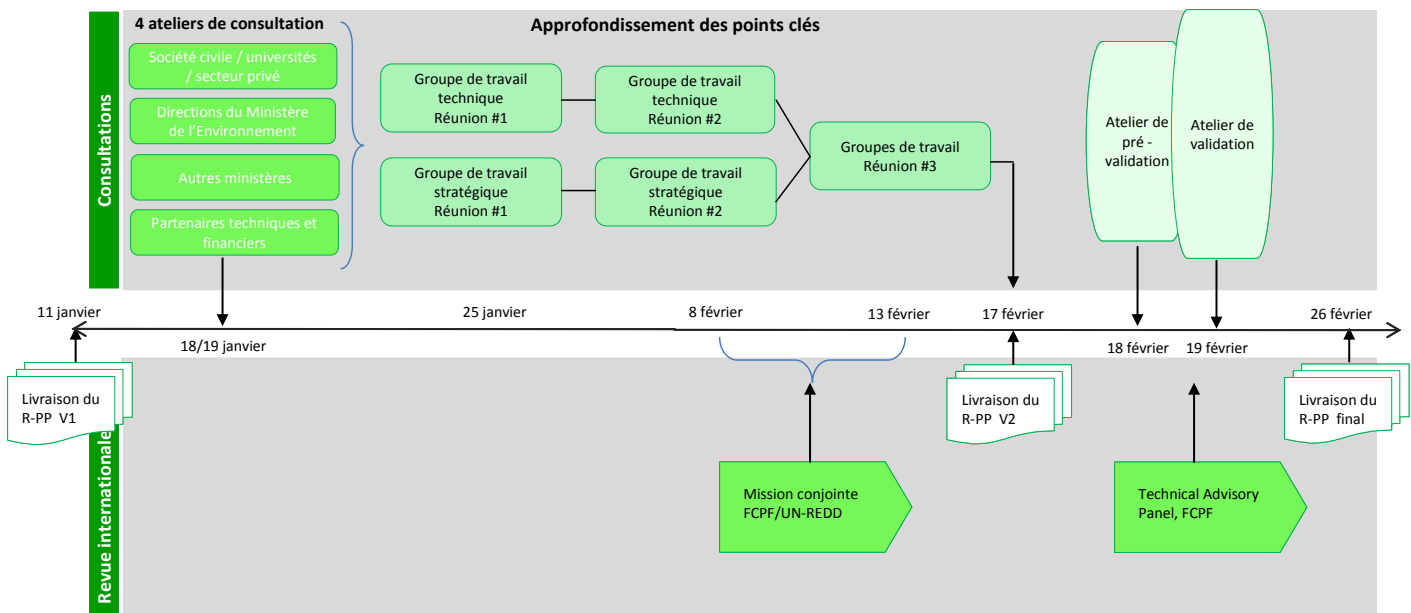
Consultations

4 ateliers de consultation

Société civile / universités / secteur privé

Directions du Ministère de l'Environnement

Autres ministères

Partenaires techniques et financiers

Approfondissement des points clés

Groupe de travail technique Réunion #1

Groupe de travail technique Réunion #2

Groupe de travail stratégique Réunion #1

Groupe de travail stratégique Réunion #2

Groupes de travail Réunion #3

Atelier de pré - validation

Atelier de validation

11 janvier

18/19 janvier

25 janvier

8 février

13 février

17 février

18 février

19 février

26 février

Revue internationale

Livraison du R-PP V1

Livraison du R-PP V2

Livraison du R-PP final

Mission conjointe FCPF/UN-REDD

Technical Advisory Panel, FCPF